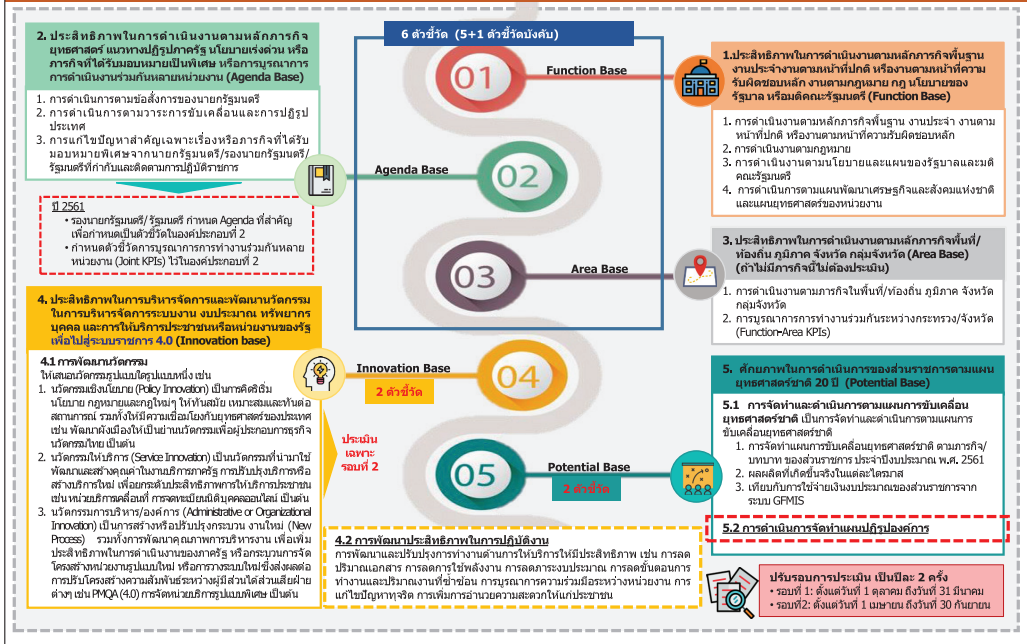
6 ตัวชี้วัด (5+1 ตัวชี้วัดบังคับ)

2. ประสิทธิภาพในการดำเนินงานตามหลักการกิจยุทธศาสตร์ แนวทางปฏิรูปภาครัฐ นโยบายเร่งด่วน หรือภารกิจที่ได้รับมอบหมายเป็นพิเศษ หรือการบูรณาการการดำเนินงานร่วมกันหลายหน่วยงาน (Agenda Base)

1. การดำเนินการตามข้อสั่งการของนายกรัฐมนตรี
2. การดำเนินการตามวาระการขับเคลื่อนและการปฏิรูปประเทศ
3. การแก้ไขปัญหาสำคัญเฉพาะเรื่องหรือภารกิจที่ได้รับมอบหมายเป็นพิเศษจากนายกรัฐมนตรี/รองนายกรัฐมนตรี/รัฐมนตรีที่กำกับและติดตามการปฏิบัติราชการ

ปี 2561
• รองนายกรัฐมนตรี/ รัฐมนตรี กำหนด Agenda ที่สำคัญเพื่อกำหนดเป็นตัวชี้วัดในองค์ประกอบที่ 2
• กำหนดตัวชี้วัดการบูรณาการการทำงานร่วมกันหลายหน่วยงาน (Joint KPIs) ไว้ในองค์ประกอบที่ 2

01 Function Base
Agenda Base 02
03 Area Base
Innovation Base 04
2 ตัวชี้วัด
ประเมินเฉพาะรอบที่ 2
05 Potential Base
2 ตัวชี้วัด

1.ประสิทธิภาพในการดำเนินงานตามหลักการกิจพื้นฐาน งานประจำงานตามหน้าที่ปกติ หรืองานตามหน้าที่ความรับผิดชอบหลัก งานตามกฎหมาย กฎ นโยบายของรัฐบาล หรือมติคณะรัฐมนตรี (Function Base)

1. การดำเนินงานตามหลักการกิจพื้นฐาน งานประจำ งานตามหน้าที่ปกติ หรืองานตามหน้าที่ความรับผิดชอบหลัก
2. การดำเนินงานตามกฎหมาย
3. การดำเนินงานตามนโยบายและแผนของรัฐบาลและมติคณะรัฐมนตรี
4. การดำเนินการตามแผนพัฒนาเศรษฐกิจและสังคมแห่งชาติ และแผนยุทธศาสตร์ของหน่วยงาน

3. ประสิทธิภาพในการดำเนินงานตามหลักการกิจพื้นที่/ท้องถิ่น ภูมิภาค จังหวัด กลุ่มจังหวัด (Area Base) (ถ้าไม่มีภารกิจนี้ไม่ต้องประเมิน)

1. การดำเนินงานตามภารกิจในพื้นที่/ท้องถิ่น ภูมิภาค จังหวัด กลุ่มจังหวัด
2. การบูรณาการการทำงานร่วมกันระหว่างกระทรวง/จังหวัด (Function-Area KPIs)

4. ประสิทธิภาพในการบริหารจัดการและพัฒนานวัตกรรมในการบริหารจัดการระบบงาน งบประมาณ ทรัพยากรบุคคล และการให้บริการประชาชนหรือหน่วยงานของรัฐเพื่อไปสู่ระบบราชการ 4.0 (Innovation base)

4.1 การพัฒนานวัตกรรม
ให้เสนอนวัตกรรมรูปแบบใดรูปแบบหนึ่ง เช่น
1. นวัตกรรมเชิงนโยบาย (Policy Innovation) เป็นการคิดริเริ่มนโยบาย กฎหมายและกฎใหม่ๆ ให้ทันสมัย เหมาะสมและทันต่อสถานการณ์ รวมทั้งให้มีความเชื่อมโยงกับยุทธศาสตร์ของประเทศ เช่น พัฒนาพังเมืองให้เป็นย่านนวัตกรรมเพื่อผู้ประกอบการธุรกิจนวัตกรรมไทย เป็นต้น
2. นวัตกรรมให้บริการ (Service Innovation) เป็นนวัตกรรมที่นำมาใช้พัฒนาและสร้างคุณค่าในงานบริการภาครัฐ การปรับปรุงบริการหรือสร้างบริการใหม่ เพื่อยกระดับประสิทธิภาพการให้บริการประชาชน เช่นหน่วยบริการเคลื่อนที่ การลดระเบียบมีดับคุคลออนไลน์ เป็นต้น
3. นวัตกรรมการบริหาร/องค์การ (Administrative or Organizational Innovation) เป็นการสร้างหรือปรับปรุงกระบวน งานใหม่ (New Process) รวมทั้งการพัฒนาคุณภาพการบริหารงาน เพื่อเพิ่มประสิทธิภาพในการดำเนินงานของภาครัฐ หรือกระบวนการจัดโครงสร้างหน่วยงานรูปแบบใหม่ หรือการวางระบบใหม่ซึ่งส่งผลต่อการปรับโครงสร้างความสัมพันธ์ระหว่างผู้มีส่วนได้ส่วนเสียฝ่ายต่างๆ เช่น PMQA (4.0) การจัดหน่วยบริการรูปแบบพิเศษ เป็นต้น

4.2 การพัฒนาประสิทธิภาพในการปฏิบัติงาน
การพัฒนาและปรับปรุงการทำงานด้านการให้บริการให้มีประสิทธิภาพ เช่น การลดปริมาณเอกสาร การลดการใช้พลังงาน การลดการงบประมาณ การลดขั้นตอนการทำงานและปริมาณงานที่ซ้ำซ้อน การบูรณาการความร่วมมือระหว่างหน่วยงาน การแก้ไขปัญหาทุจริต การเพิ่มการอำนวยความสะดวกให้แก่ประชาชน

5. ศักยภาพในการดำเนินการของส่วนราชการตามแผนยุทธศาสตร์ชาติ 20 ปี (Potential Base)

5.1 การจัดทำและดำเนินการตามแผนการขับเคลื่อนยุทธศาสตร์ชาติ เป็นการจัดทำและดำเนินการตามแผนการขับเคลื่อนยุทธศาสตร์ชาติ
1. การจัดทำแผนการขับเคลื่อนยุทธศาสตร์ชาติ ตามภารกิจ/บทบาท ของส่วนราชการ ประจำปีงบประมาณ พ.ศ. 2561
2. ผลผลิตที่เกิดขึ้นจริงในแต่ละไตรมาส
3. เทียบกับการใช้จ่ายเงินงบประมาณของส่วนราชการจากระบบ GFMIS

5.2 การดำเนินการจัดทำแผนปฏิรูปองค์การ

ปรับรอบการประเมิน เป็นปีละ 2 ครั้ง
• รอบที่ 1: ตั้งแต่วันที่ 1 ตุลาคม ถึงวันที่ 31 มีนาคม
• รอบที่2: ตั้งแต่วันที่ 1 เมษายน ถึงวันที่ 30 กันยายน